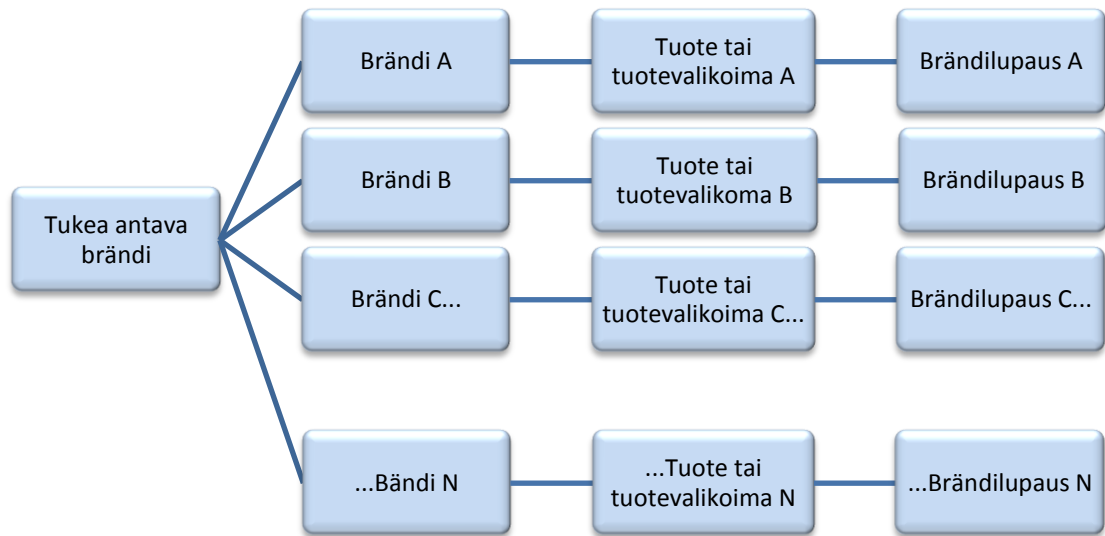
Tukea antava brändi

Brändi A
Tuote tai tuotevalikoima A
Brändilupaus A

Brändi B
Tuote tai tuotevalikoma B
Brändilupaus B

Brändi C...
Tuote tai tuotevalikoima C...
Brändilupaus C...

...Bändi N
...Tuote tai tuotevalikoima N
...Brändilupaus N